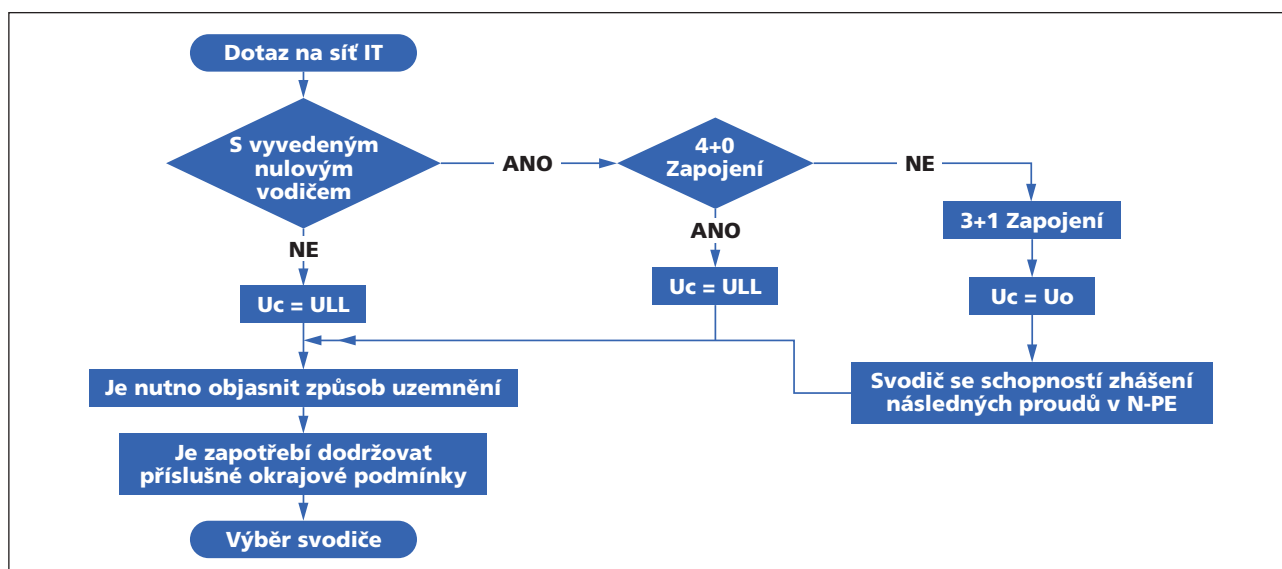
Dotaz na síť IT

S vyvedeným nulovým vodičem

ANO

4+0 Zapojení

NE

3+1 Zapojení

NE

ANO

Uc = ULL

Uc = ULL

Uc = Uo

Je nutno objasnit způsob uzemnění

Svodič se schopností zhášení následných proudů v N-PE

Je zapotřebí dodržovat příslušné okrajové podmínky

Výběr svodiče